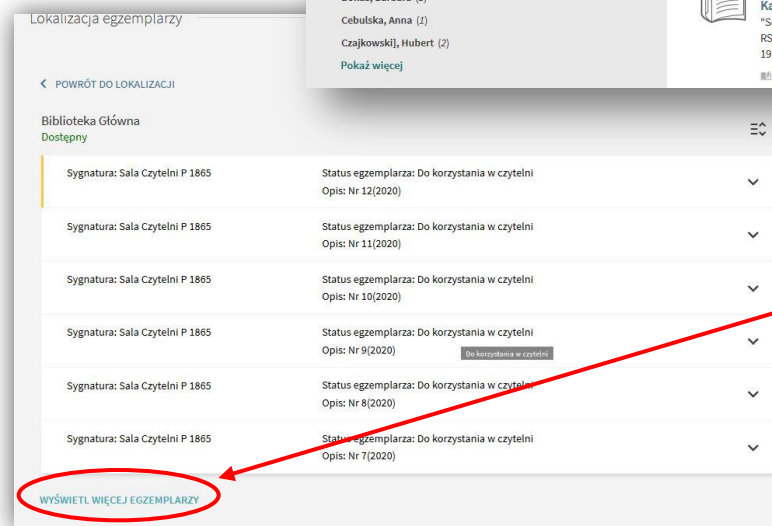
Lokalizacja egzemplarzy

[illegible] (1)
Cebulska, Anna (1)
Czajkowski], Hubert (2)
Pokaż więcej

Ka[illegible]
"S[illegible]
RS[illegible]
19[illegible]

< POWRÓT DO LOKALIZACJI

Biblioteka Główna
Dostępny

| | | |
|---|---|---|
| Sygnatura: Sala Czytelni P 1865 | Status egzemplarza: Do korzystania w czytelni<br>Opis: Nr 12(2020) | ⌄ |
| Sygnatura: Sala Czytelni P 1865 | Status egzemplarza: Do korzystania w czytelni<br>Opis: Nr 11(2020) | ⌄ |
| Sygnatura: Sala Czytelni P 1865 | Status egzemplarza: Do korzystania w czytelni<br>Opis: Nr 10(2020) | ⌄ |
| Sygnatura: Sala Czytelni P 1865 | Status egzemplarza: Do korzystania w czytelni<br>Opis: Nr 9(2020) | ⌄ |
| Sygnatura: Sala Czytelni P 1865 | Status egzemplarza: Do korzystania w czytelni<br>Opis: Nr 8(2020) | ⌄ |
| Sygnatura: Sala Czytelni P 1865 | Status egzemplarza: Do korzystania w czytelni<br>Opis: Nr 7(2020) | ⌄ |

Do korzystania w czytelni

WYŚWIETL WIĘCEJ EGZEMPLARZY